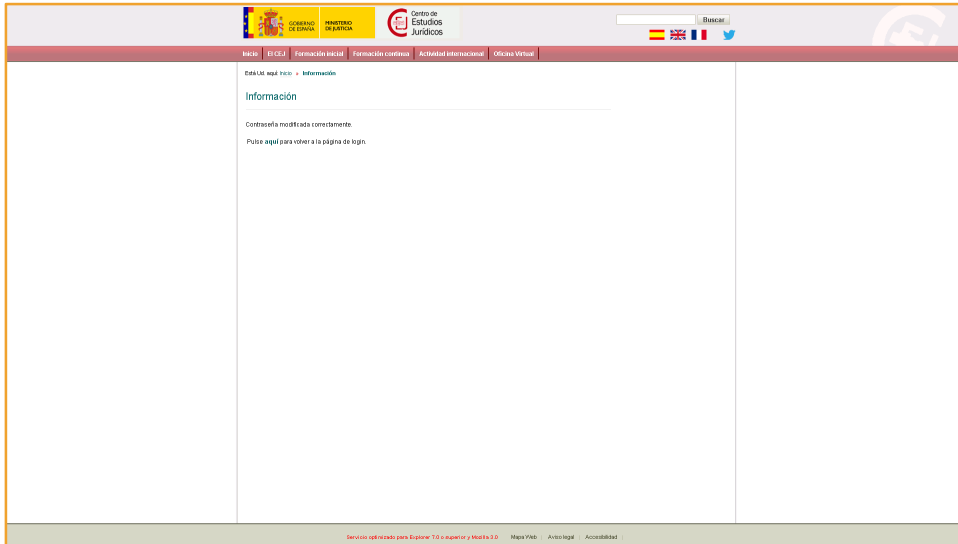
GOBIERNO DE ESPAÑA MINISTERIO DE JUSTICIA

Centro de Estudios Jurídicos

Buscar

Inicio | El CEJ | Formación inicial | Formación continua | Actividad internacional | Oficina Virtual

Está Ud. aquí: Inicio » Información

Información

Contraseña modificada correctamente.

Pulse aquí para volver a la página de login.

Servicio optimizado para Explorer 7.0 o superior y Mozilla 3.0 | Mapa Web | Aviso legal | Accesibilidad |